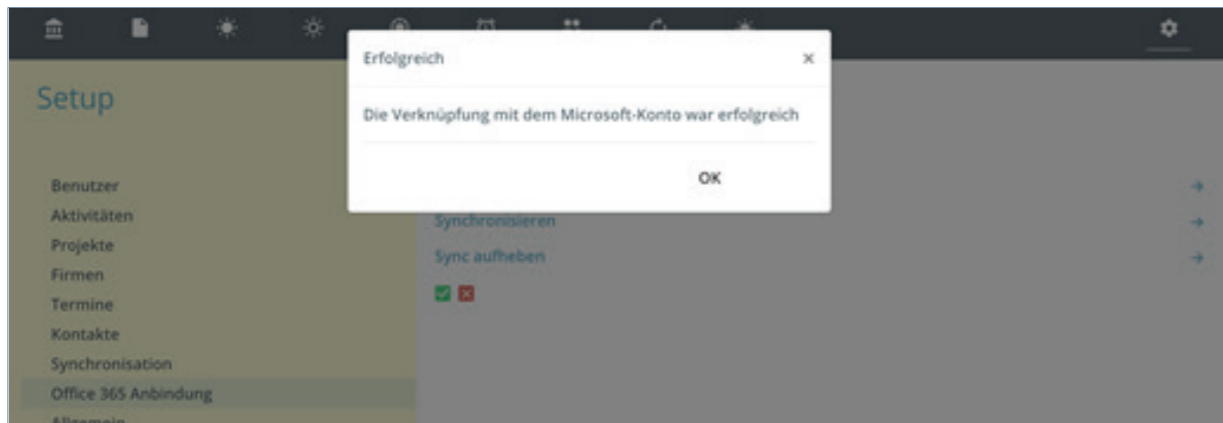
Setup

Benutzer
Aktivitäten
Projekte
Firmen
Termine
Kontakte
Synchronisation
Office 365 Anbindung
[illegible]

Erfolgreich ×

Die Verknüpfung mit dem Microsoft-Konto war erfolgreich

OK

Synchronisieren →
Sync aufheben →